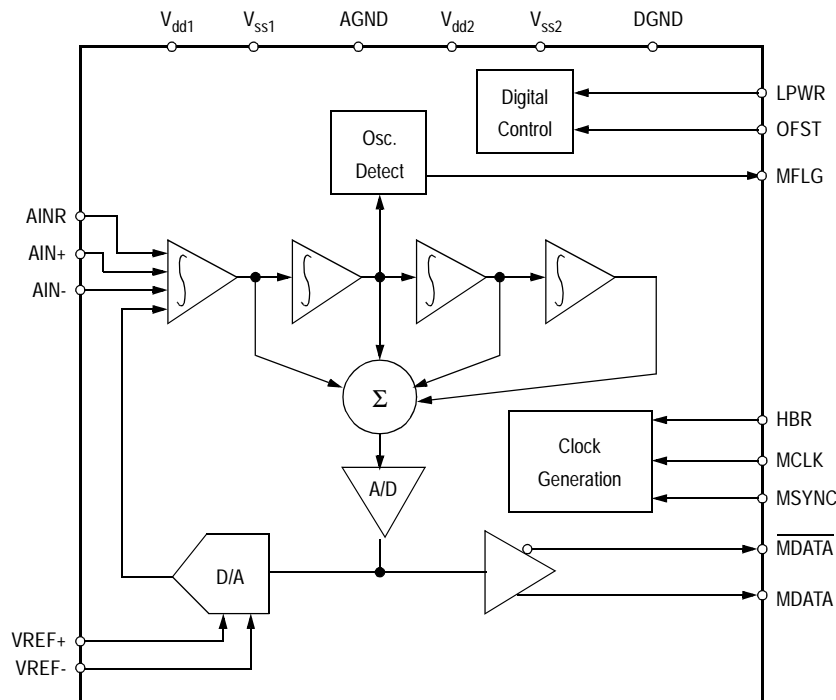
$V_{dd1}$ $V_{ss1}$ AGND $V_{dd2}$ $V_{ss2}$ DGND

Digital Control

LPWR

OFST

Osc. Detect

MFLG

AINR

AIN+

AIN-

$\Sigma$

HBR

Clock Generation

MCLK

MSYNC

A/D

D/A

$\overline{MDATA}$

MDATA

VREF+

VREF-